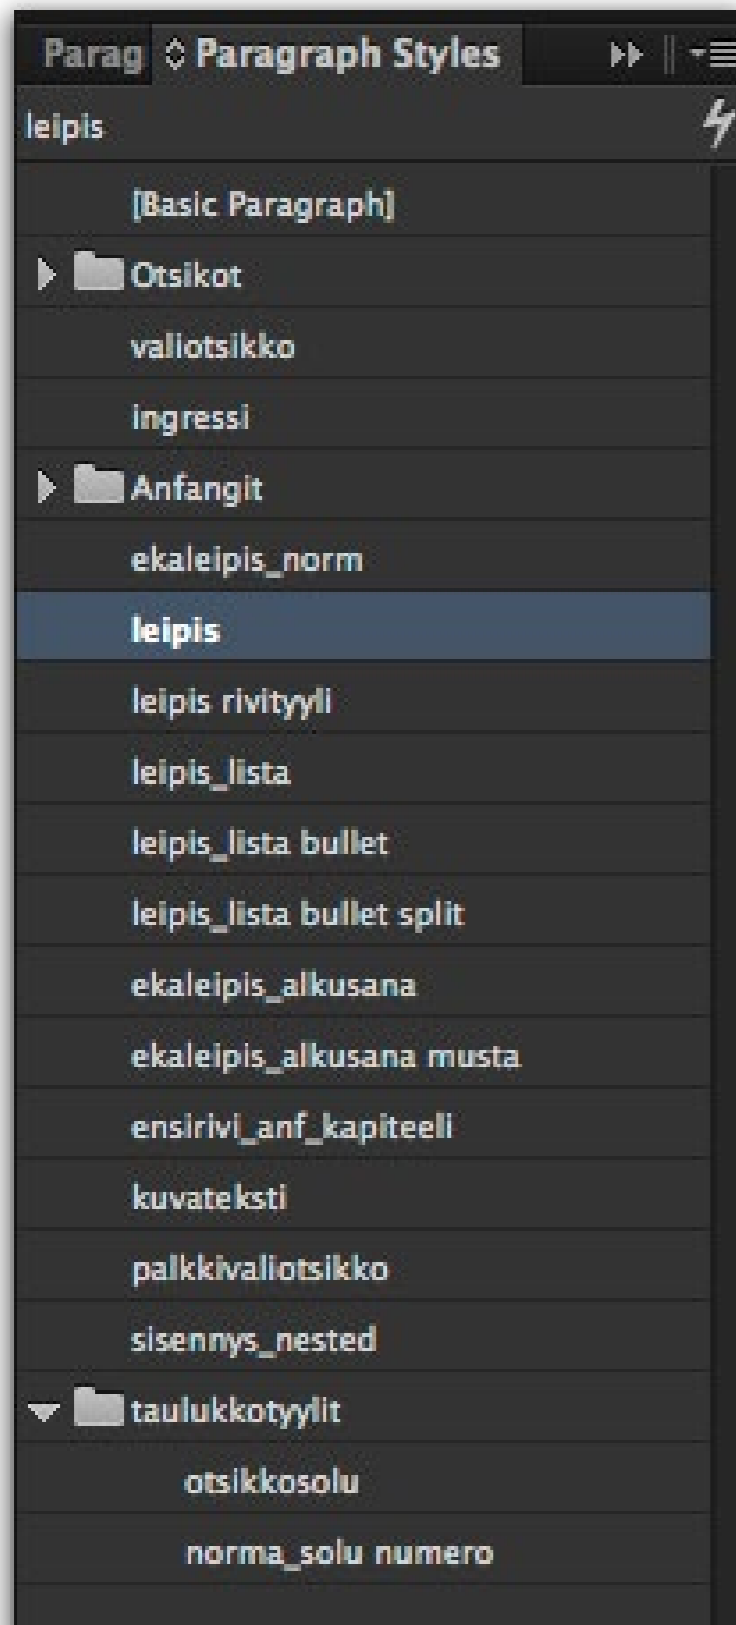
Parag Paragraph Styles

leipis

[Basic Paragraph]

Otsikot

valiotsikko

ingressi

Anfangit

ekaleipis_norm

leipis

leipis rivityyli

leipis_lista

leipis_lista bullet

leipis_lista bullet split

ekaleipis_alkusana

ekaleipis_alkusana musta

ensirivi_anf_kapiteeli

kuvateksti

palkkivaliotsikko

sisennys_nested

taulukkotyylit

otsikkosolu

norma_solu numero